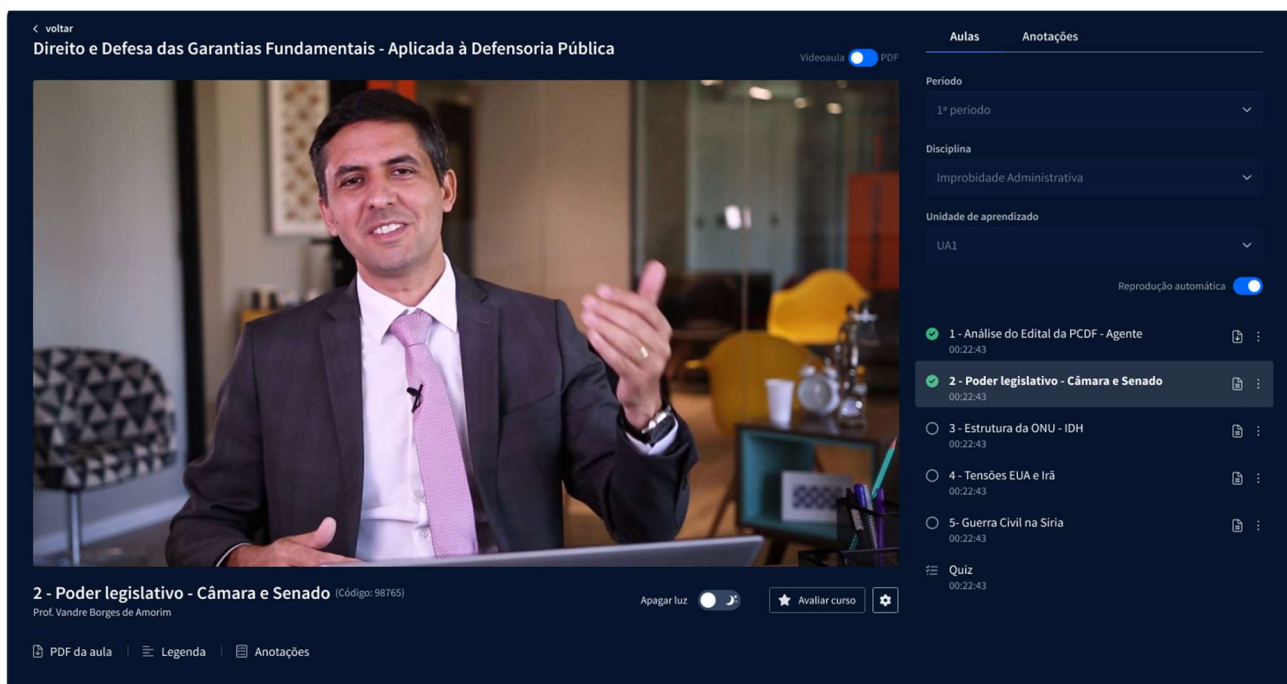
voltar
Direito e Defesa das Garantias Fundamentais - Aplicada à Defensoria Pública

Videoaula PDF

2 - Poder legislativo - Câmara e Senado (Código: 98765)
Prof. Vandre Borges de Amorim

Apagar luz

Avaliar curso

PDF da aula | Legenda | Anotações

Aulas Anotações

Período
1ª período

Disciplina
Improbidade Administrativa

Unidade de aprendizado
UA1

Reprodução automática

1 - Análise do Edital da PCDF - Agente
00:22:43

2 - Poder legislativo - Câmara e Senado
00:22:43

3 - Estrutura da ONU - IDH
00:22:43

4 - Tensões EUA e Irã
00:22:43

5- Guerra Civil na Síria
00:22:43

Quiz
00:22:43